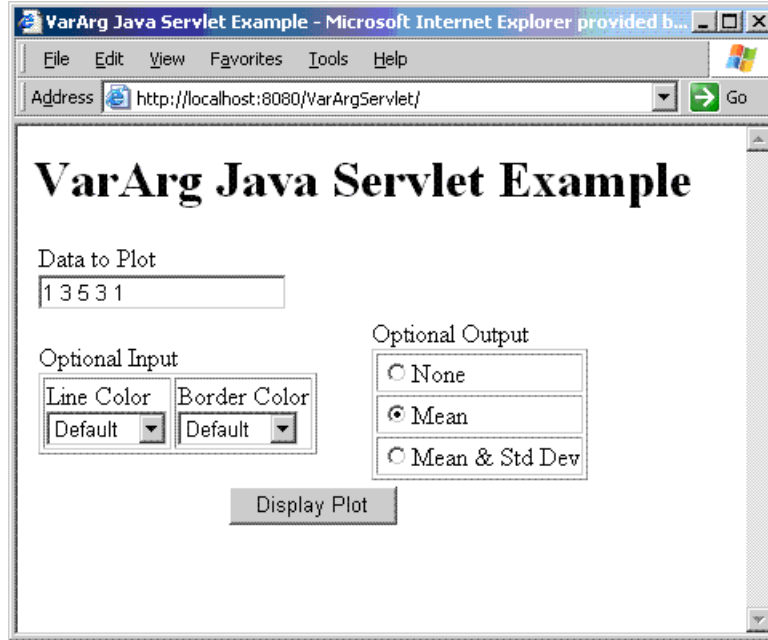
VarArg Java Servlet Example - Microsoft Internet Explorer provided b...

File Edit View Favorites Tools Help

Address http://localhost:8080/VarArgServlet/ Go

# VarArg Java Servlet Example

Data to Plot
1 3 5 3 1

Optional Input

| Line Color | Border Color |
|---|---|
| Default | Default |

Optional Output

| |
|---|
| None |
| Mean |
| Mean & Std Dev |

Display Plot